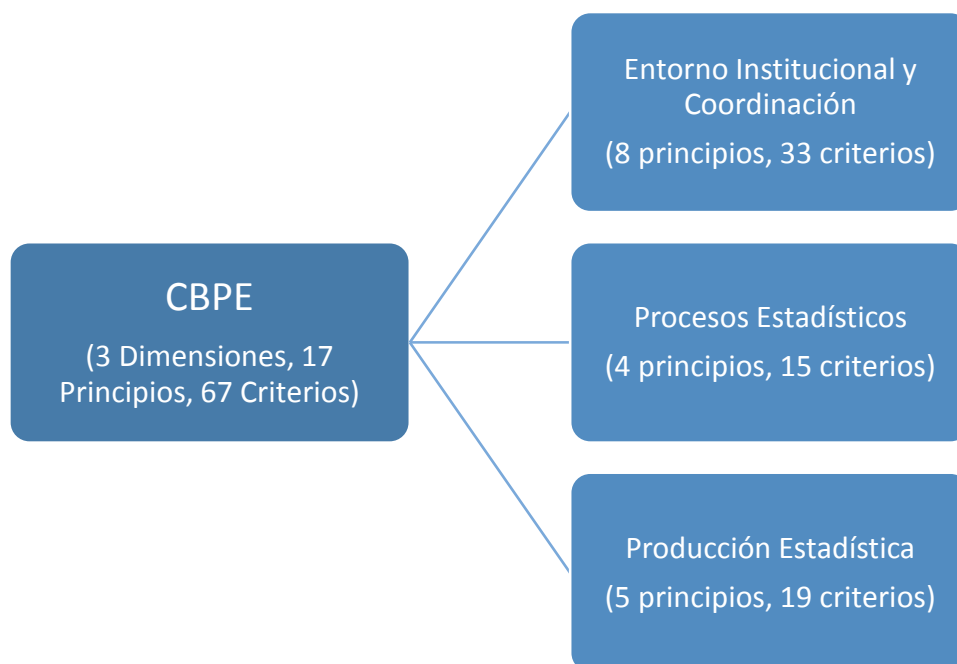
CBPE
(3 Dimensiones, 17 Principios, 67 Criterios)

Entorno Institucional y Coordinación
(8 principios, 33 criterios)

Procesos Estadísticos
(4 principios, 15 criterios)

Producción Estadística
(5 principios, 19 criterios)